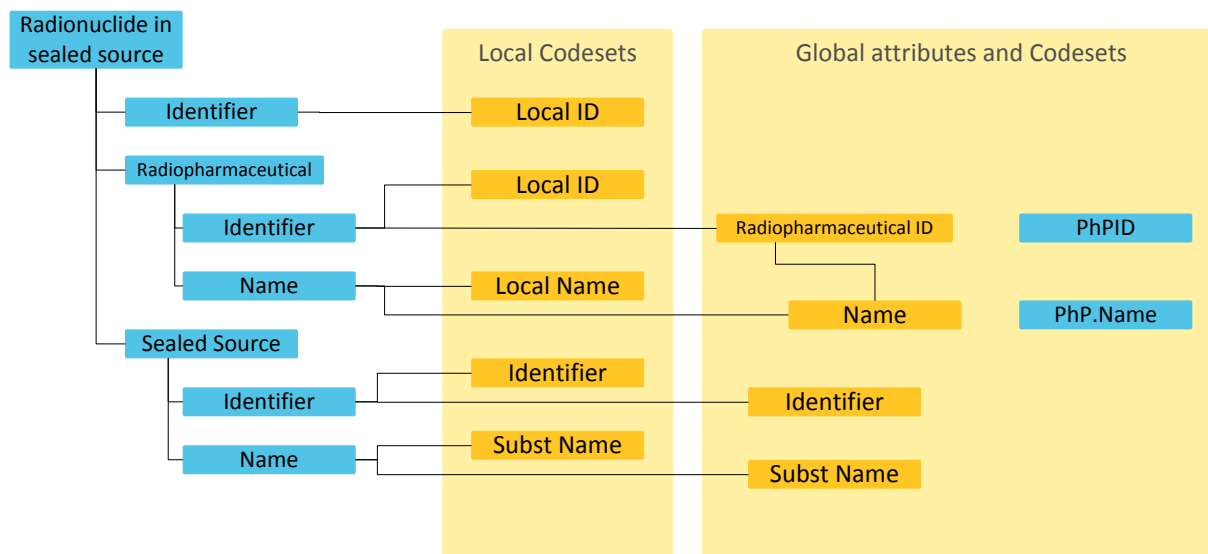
Radionuclide in sealed source

Identifier

Radiopharmaceutical

Identifier

Name

Sealed Source

Identifier

Name

Local Codesets

Local ID

Local ID

Local Name

Identifier

Subst Name

Global attributes and Codesets

Radiopharmaceutical ID

PhPID

Name

PhP.Name

Identifier

Subst Name